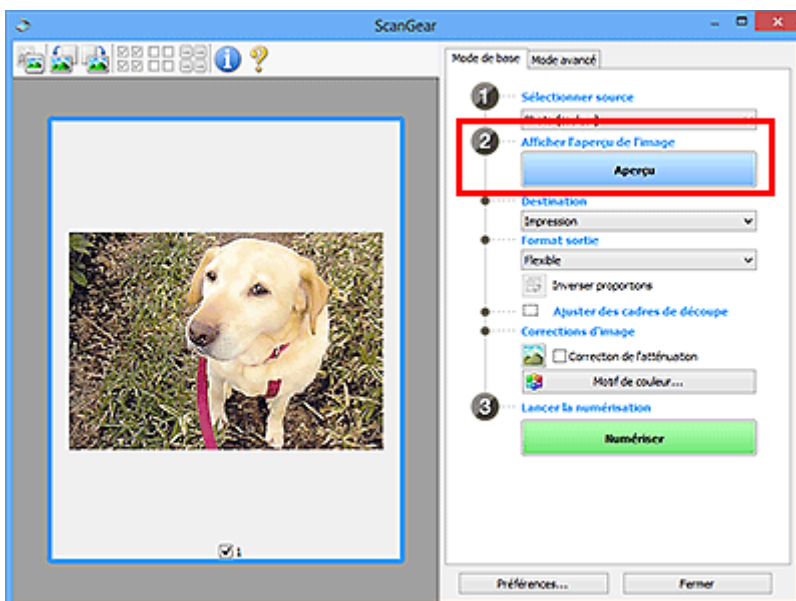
ScanGear

Mode de base
Mode avancé

1 Sélectionner source
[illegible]

2 Afficher l'aperçu de l'image
Aperçu

Destination
Impression
Format sortie
Flexible
Inverser proportions
Ajuster des cadres de découpe
Corrections d'image
Correction de l'atténuation
Motif de couleur...

3 Lancer la numérisation
Numériser

1

Préférences...
Fermer